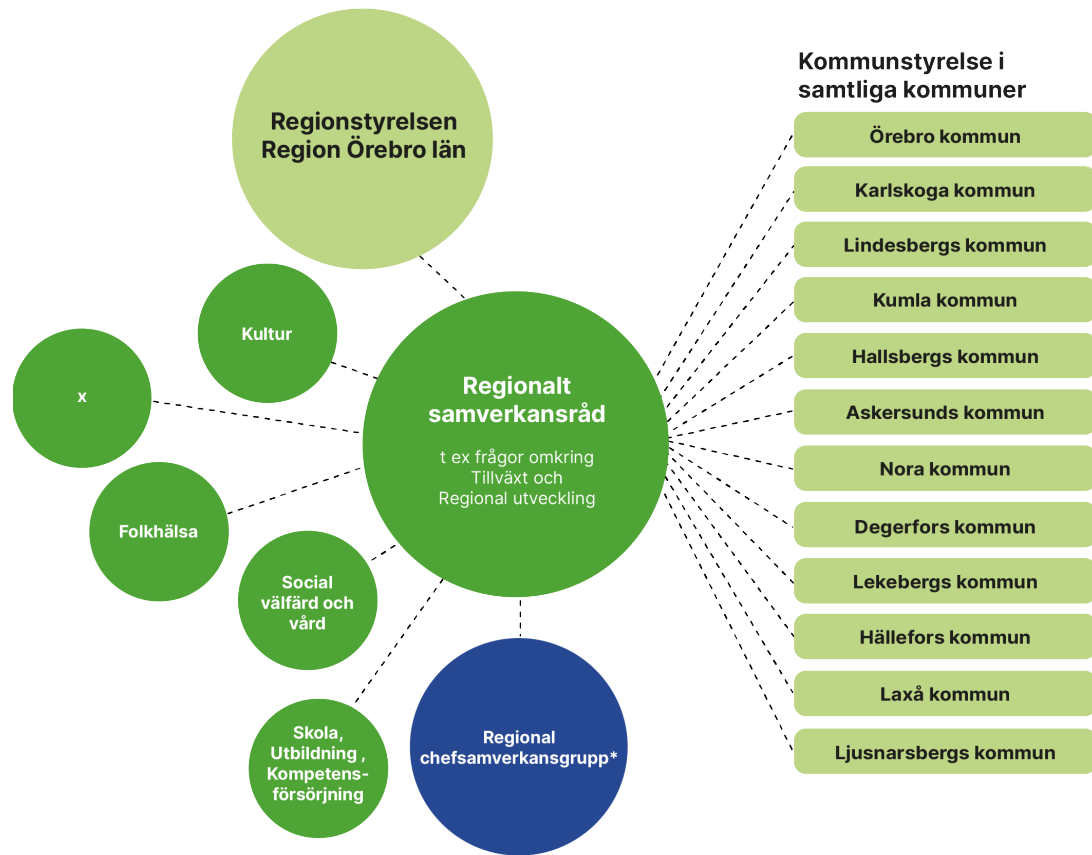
Regionstyrelsen
Region Örebro län

Kultur

x

Regionalt samverkansråd

t ex frågor omkring Tillväxt och Regional utveckling

Folkhälsa

Social välfärd och vård

Skola, Utbildning , Kompetens-försörjning

Regional chefsamverkansgrupp*

Kommunstyrelse i samtliga kommuner

Örebro kommun

Karlskoga kommun

Lindesbergs kommun

Kumla kommun

Hallsbergs kommun

Askersunds kommun

Nora kommun

Degerfors kommun

Lekebergs kommun

Hällefors kommun

Laxå kommun

Ljusnarsbergs kommun